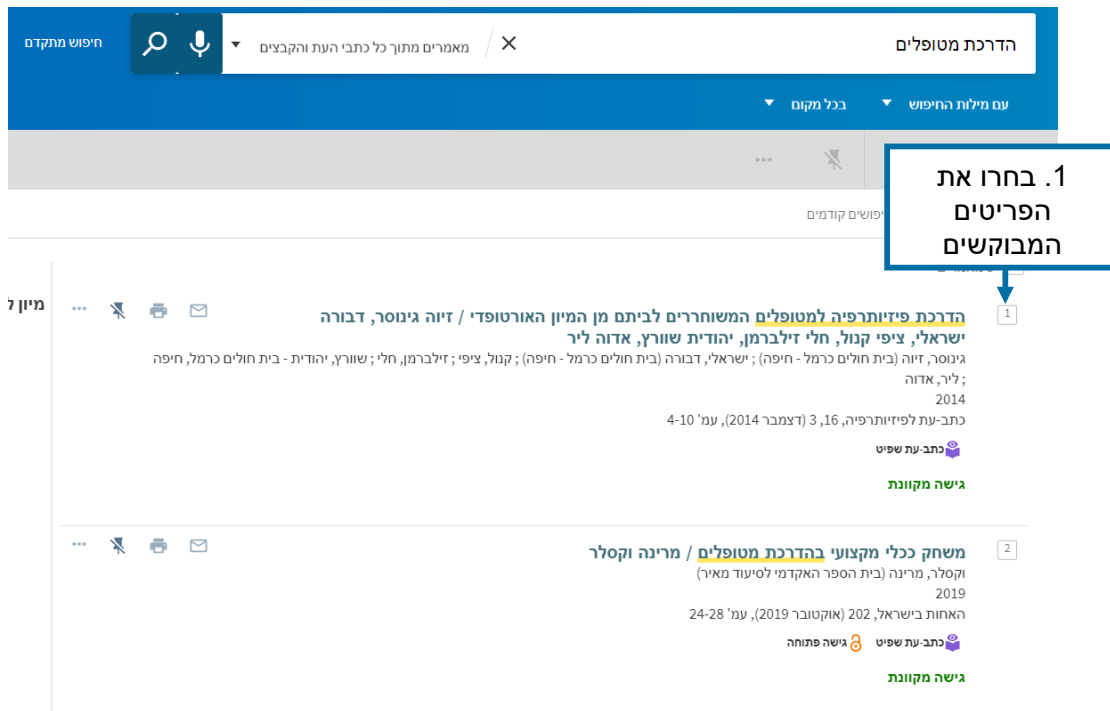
הדרכת מטופלים
מאמרים מתוך כל כתבי העת והקבצים
חיפוש מתקדם
עם מילות החיפוש
בכל מקום
יפושים קודמים
1. בחרו את הפריטים המבוקשים
מיון ל

1
הדרכת פיזיותרפיה למטופלים המשוחררים לביתם מן המיון האורטופדי / זיוה גינוסר, דבורה ישראלי, ציפי קנול, חלי זילברמן, יהודית שוורץ, אדוה ליר
גינוסר, זיוה (בית חולים כרמל - חיפה) ; ישראלי, דבורה (בית חולים כרמל - חיפה) ; קנול, ציפי ; זילברמן, חלי ; שוורץ, יהודית - בית חולים כרמל, חיפה ; ליר, אדוה
2014
כתב-עת לפיזיותרפיה, 16, 3 (דצמבר 2014), עמ' 10-4
כתב-עת שפיט
גישה מקוונת

2
משחק כללי מקצועי בהדרכת מטופלים / מרינה וקסלר
וקסלר, מרינה (בית הספר האקדמי לסיעוד מאיר)
2019
האחות בישראל, 202 (אוקטובר 2019), עמ' 28-24
כתב-עת שפיט
גישה פתוחה
גישה מקוונת